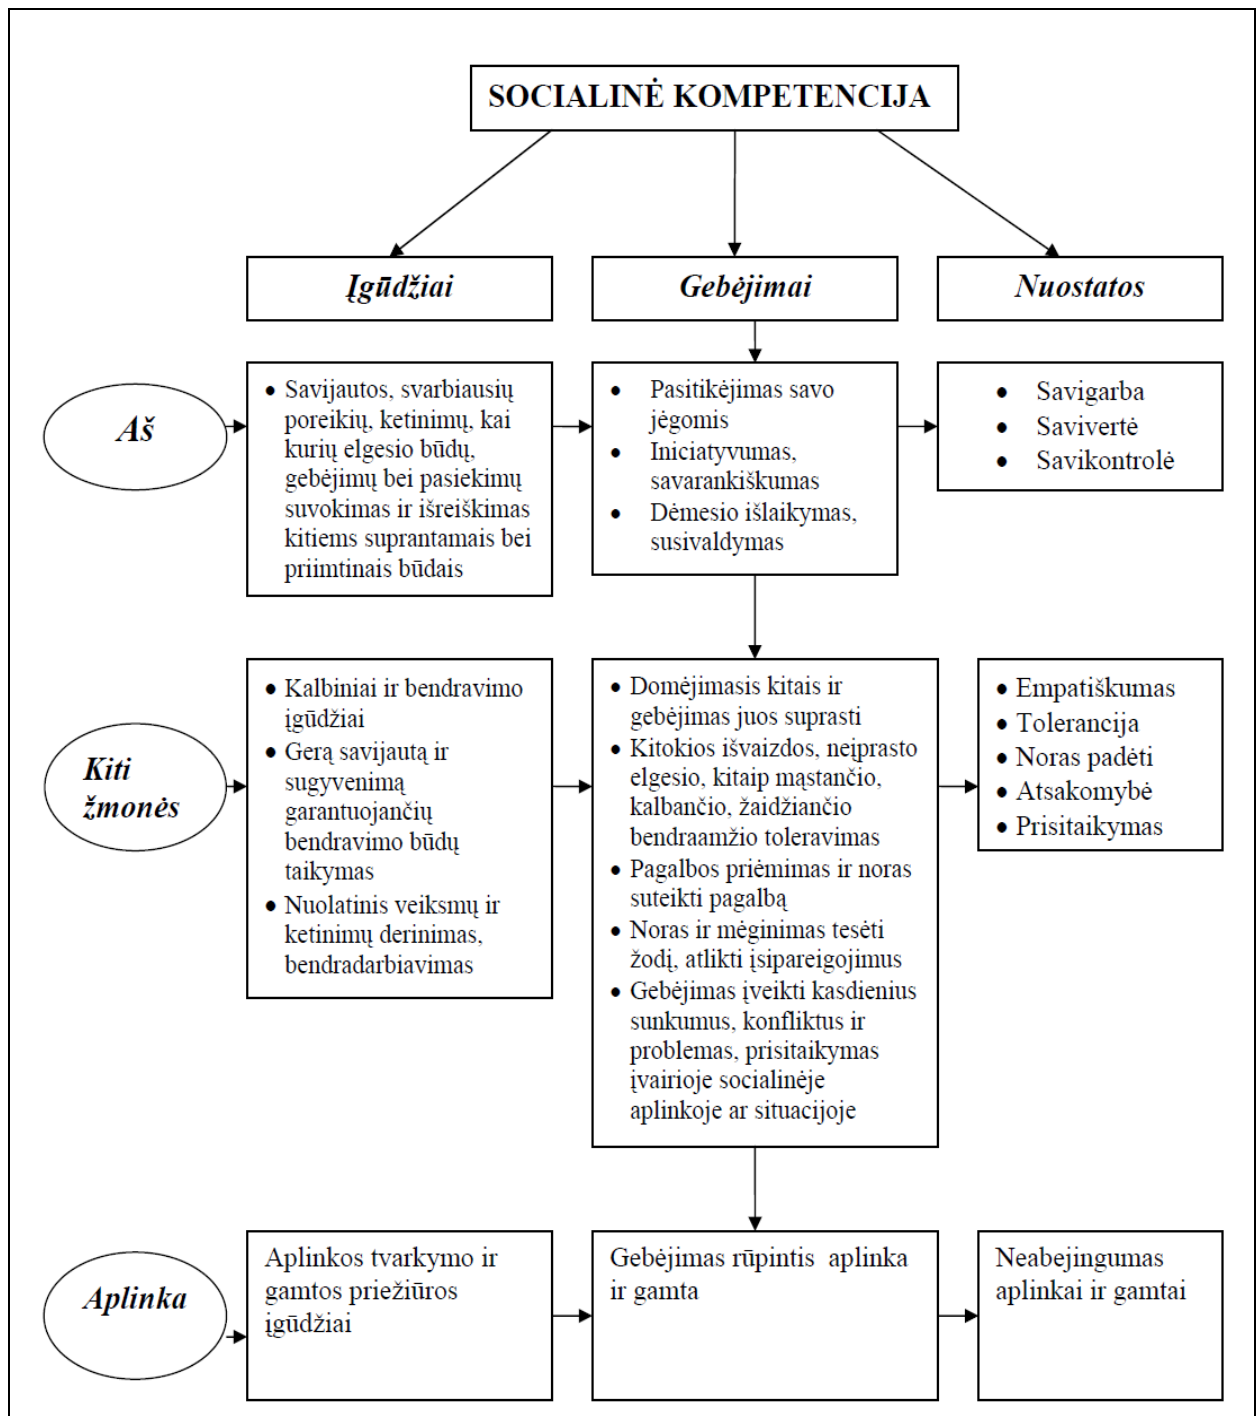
SOCIALINĖ KOMPETENCIJA

Įgūdžiai

Gebėjimai

Nuostatos

Aš

• Savijautos, svarbiausių poreikių, ketinimų, kai kurių elgesio būdų, gebėjimų bei pasiekimų suvokimas ir išreiškimas kitiems suprantamais bei priimtinais būdais

• Pasitikėjimas savo jėgomis
• Iniciatyvumas, savarankiškumas
• Dėmesio išlaikymas, susivaldymas

• Savigarba
• Savivertė
• Savikontrolė

Kiti žmonės

• Kalbiniai ir bendravimo įgūdžiai
• Gerą savijautą ir sugyvenimą garantuojančių bendravimo būdų taikymas
• Nuolatinis veiksmų ir ketinimų derinimas, bendradarbiavimas

• Domėjimasis kitais ir gebėjimas juos suprasti
• Kitokios išvaizdos, neįprasto elgesio, kitaip mąstančio, kalbančio, žaidžiančio bendraamžio toleravimas
• Pagalbos priėmimas ir noras suteikti pagalbą
• Noras ir mėginimas tesėti žodį, atlikti įsipareigojimus
• Gebėjimas įveikti kasdienius sunkumus, konfliktus ir problemas, prisitaikymas įvairioje socialinėje aplinkoje ar situacijoje

• Empatiškumas
• Tolerancija
• Noras padėti
• Atsakomybė
• Prisitaikymas

Aplinka

Aplinkos tvarkymo ir gamtos priežiūros įgūdžiai

Gebėjimas rūpintis aplinka ir gamta

Neabejingumas aplinkai ir gamtai